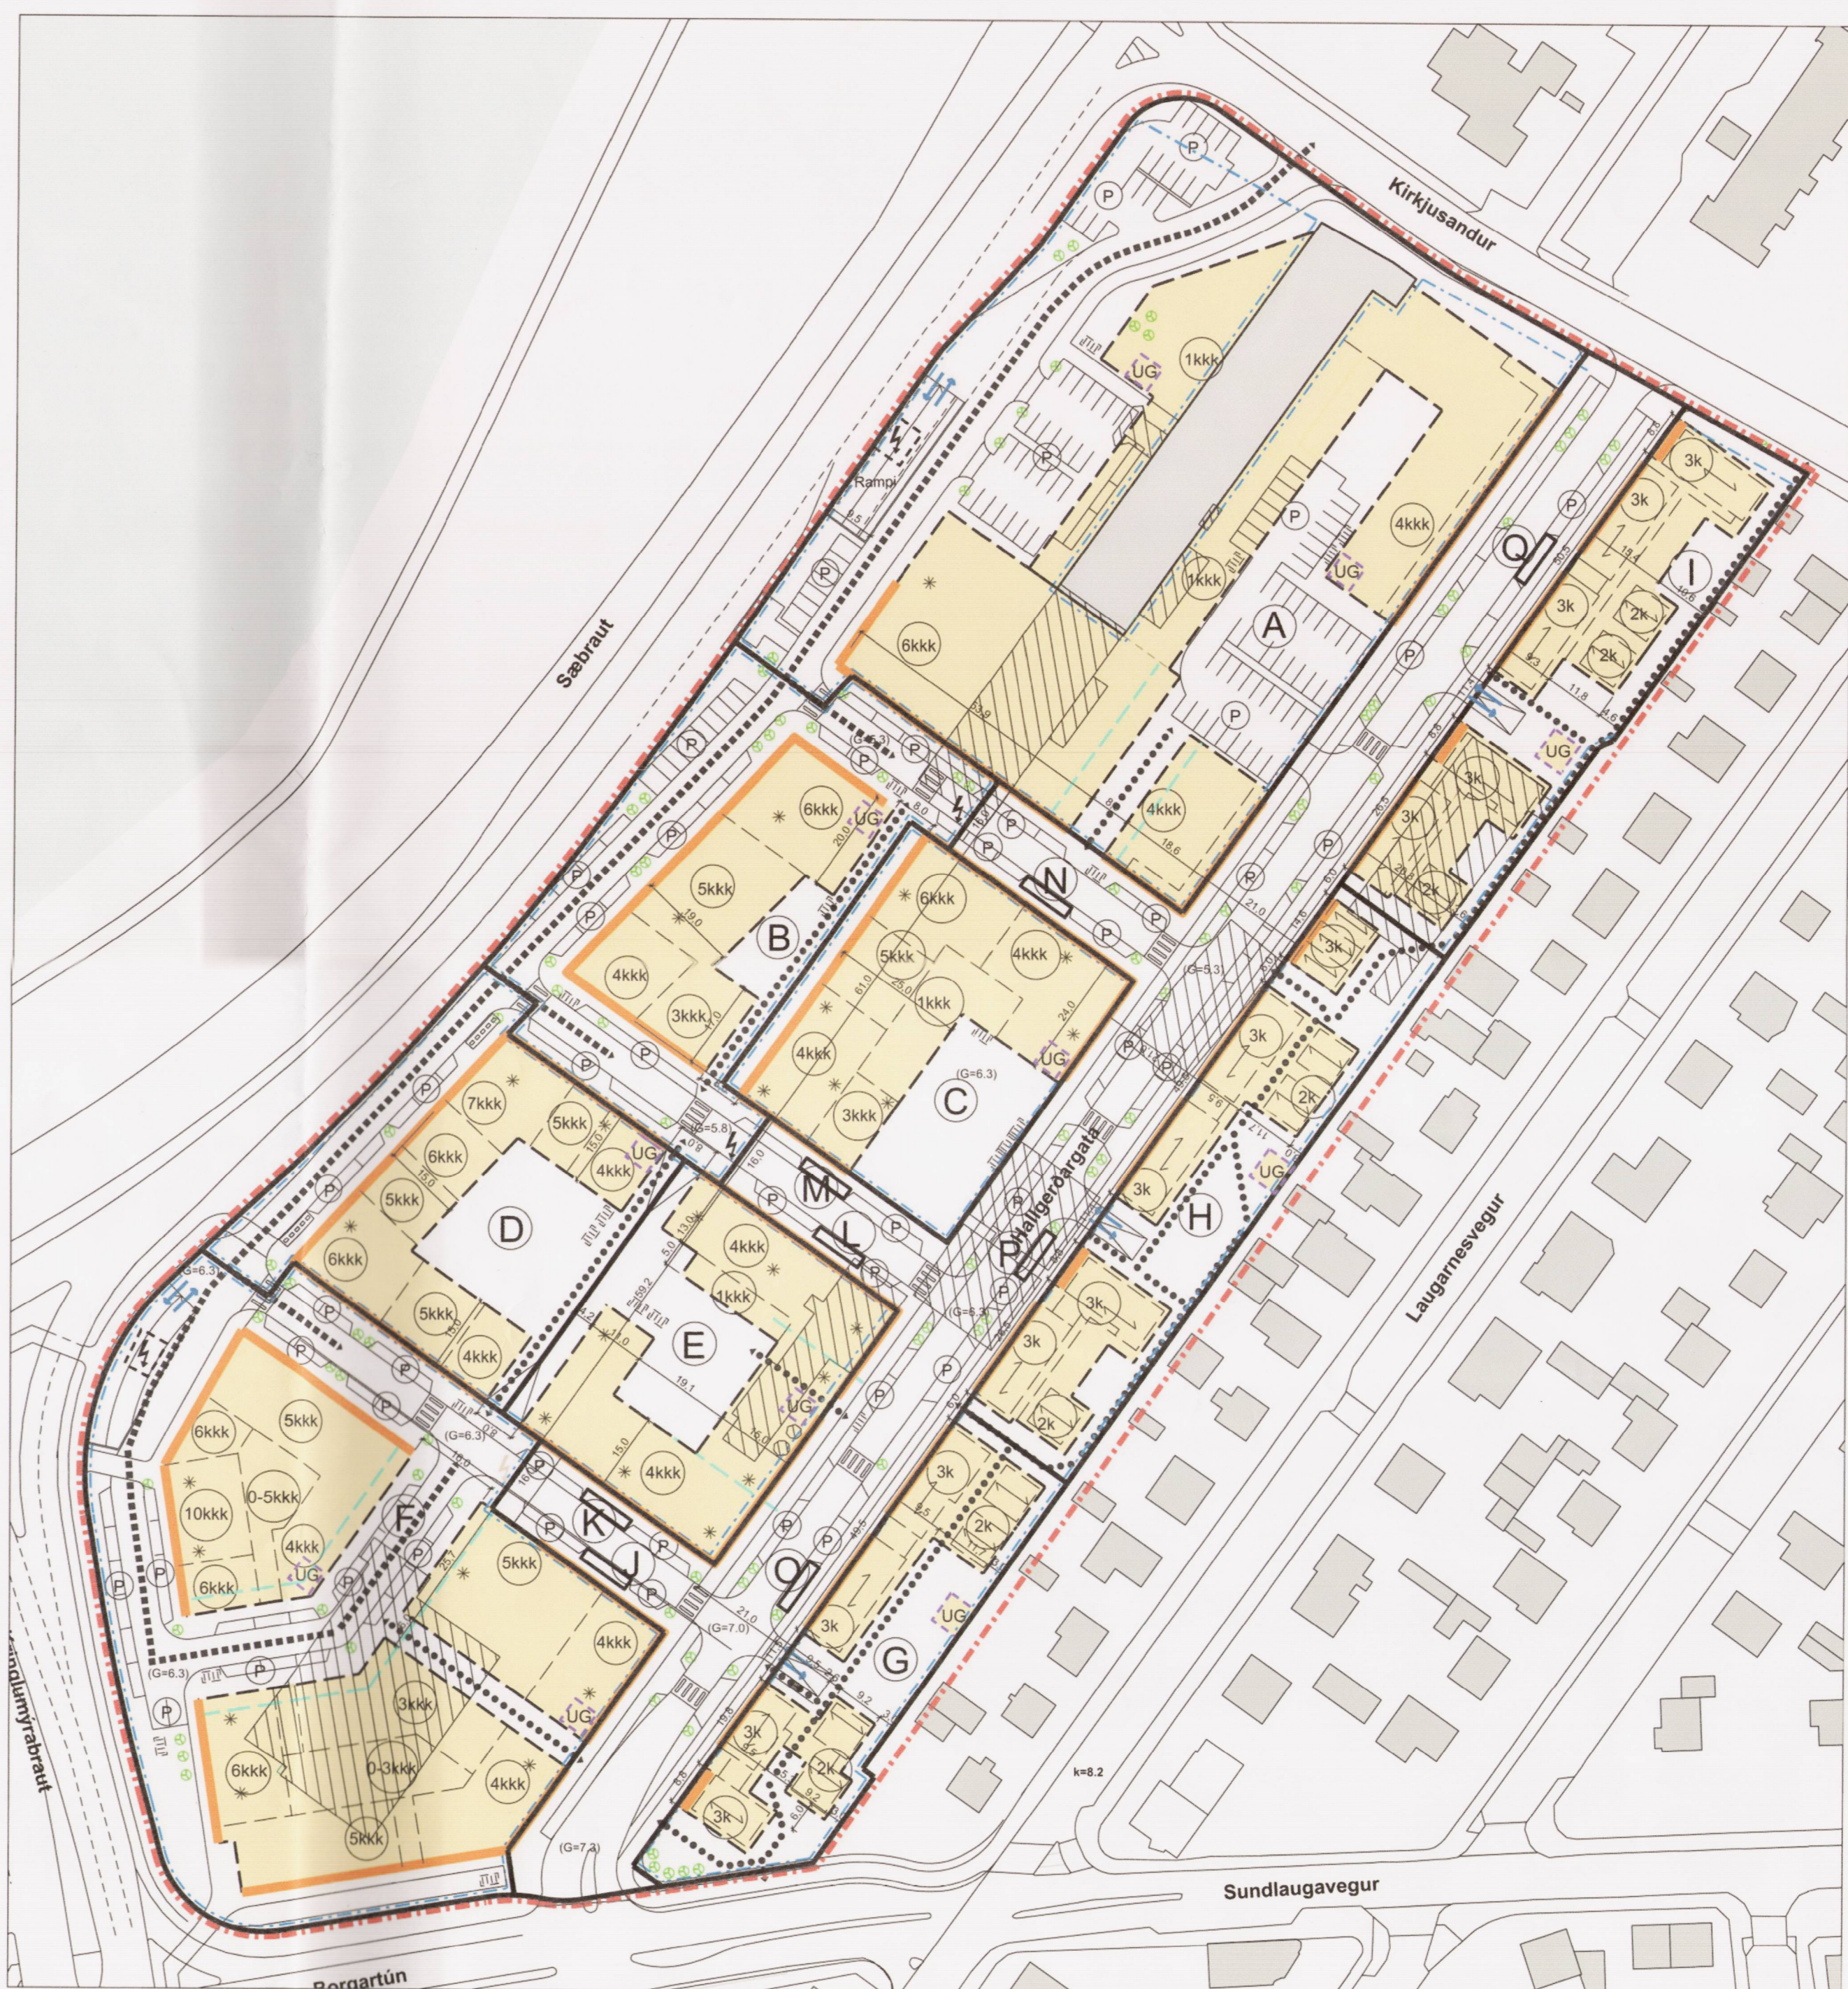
Kirkjusandur

Sæbraut

Rampi

Laugarnesvegur

Sundlaugavegur

Borgartún

Kringlumýrabraut

Hallgerðargata

k=8.2

A
1kkk
UG
4kkk
1kkk
UG
6kkk
4kkk
P

B
6kkk
5kkk
4kkk
3kkk

C
6kkk
5kkk
4kkk
1kkk
4kkk
3kkk
UG
(G=6.3)

D
7kkk
5kkk
6kkk
4kkk
5kkk
6kkk
5kkk
4kkk
UG

E
4kkk
1kkk
4kkk
UG

F
6kkk
5kkk
10kkk
0-5kkk
4kkk
6kkk
UG
5kkk
4kkk
3kkk
0-3kkk
6kkk
4kkk
5kkk
UG

G
3k
2k
3k
UG
3k
2k
3k

H
3k
2k
3k
UG
3k
3k
2k

I
3k
3k
3k
2k
2k
UG
3k
3k
2k
3k

J
K
L
M
N
O
P
Q

(G=6.3)
(G=5.8)
(G=5.3)
(G=7.0)
(G=7.3)
(G=6.3)